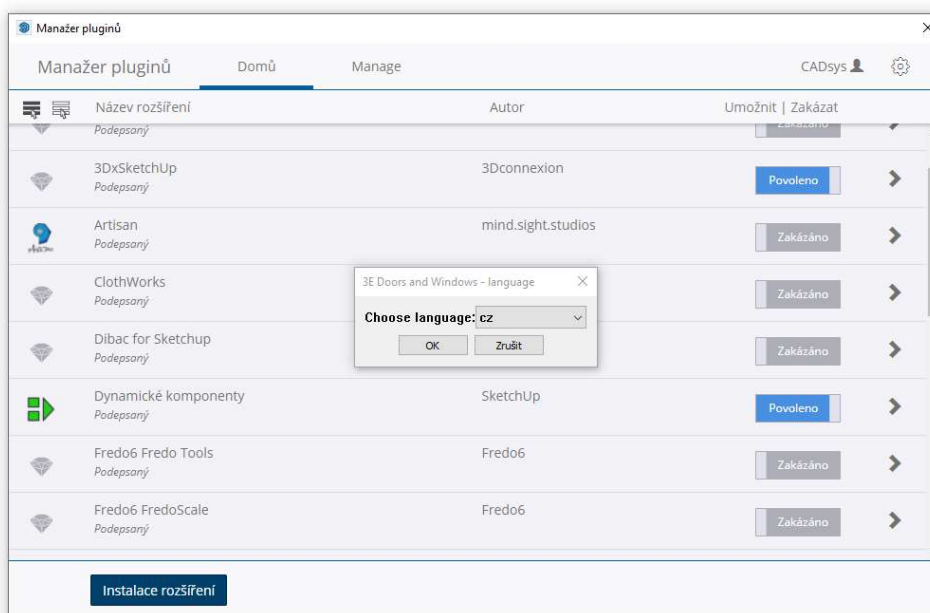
Manažer pluginů

Manažer pluginů Domů Manage CADsys

Název rozšíření | Autor | Umožnit | Zakázat

Podepsaný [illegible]

3DxSketchUp
Podepsaný
3Dconnexion
Povoleno

Artisan
Podepsaný
mind.sight.studios
Zakázáno

ClothWorks
Podepsaný
Zakázáno

Dibac for Sketchup
Podepsaný
Zakázáno

3E Doors and Windows - language
Choose language: cz
OK Zrušit

Dynamické komponenty
Podepsaný
SketchUp
Povoleno

Fredo6 Fredo Tools
Podepsaný
Fredo6
Zakázáno

Fredo6 FredoScale
Podepsaný
Fredo6
Zakázáno

Instalace rozšíření